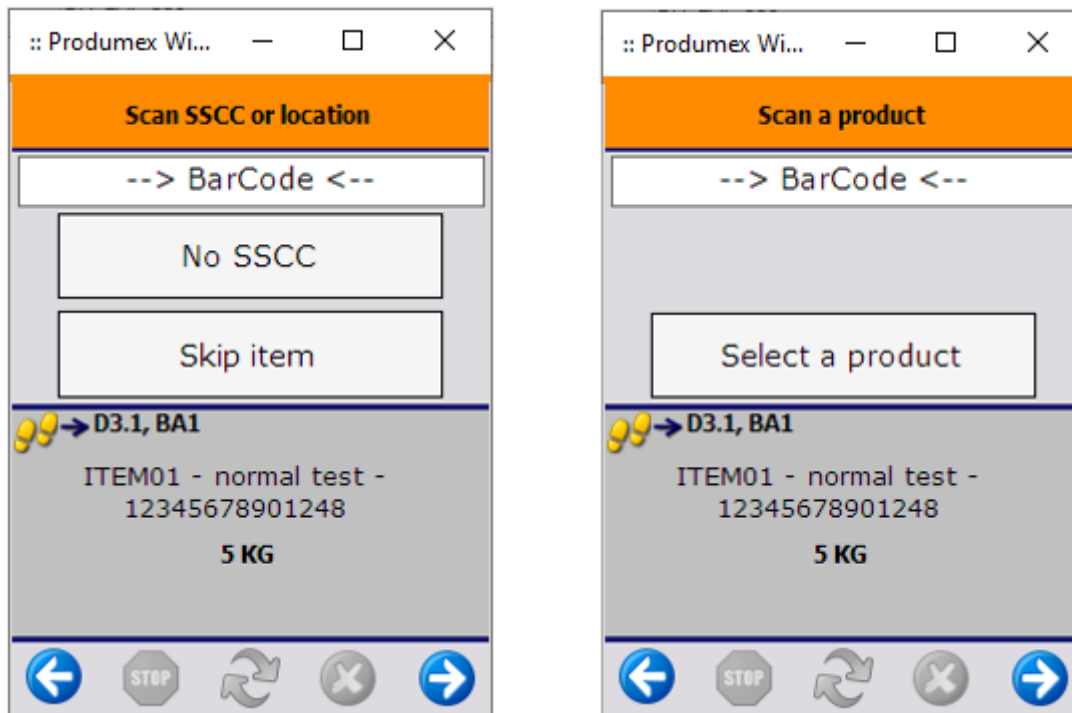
:: Produmex Wi...

Scan SSCC or location

--> BarCode <--

No SSCC

Skip item

D3.1, BA1

ITEM01 - normal test - 12345678901248

5 KG

STOP

:: Produmex Wi...

Scan a product

--> BarCode <--

Select a product

D3.1, BA1

ITEM01 - normal test - 12345678901248

5 KG

STOP